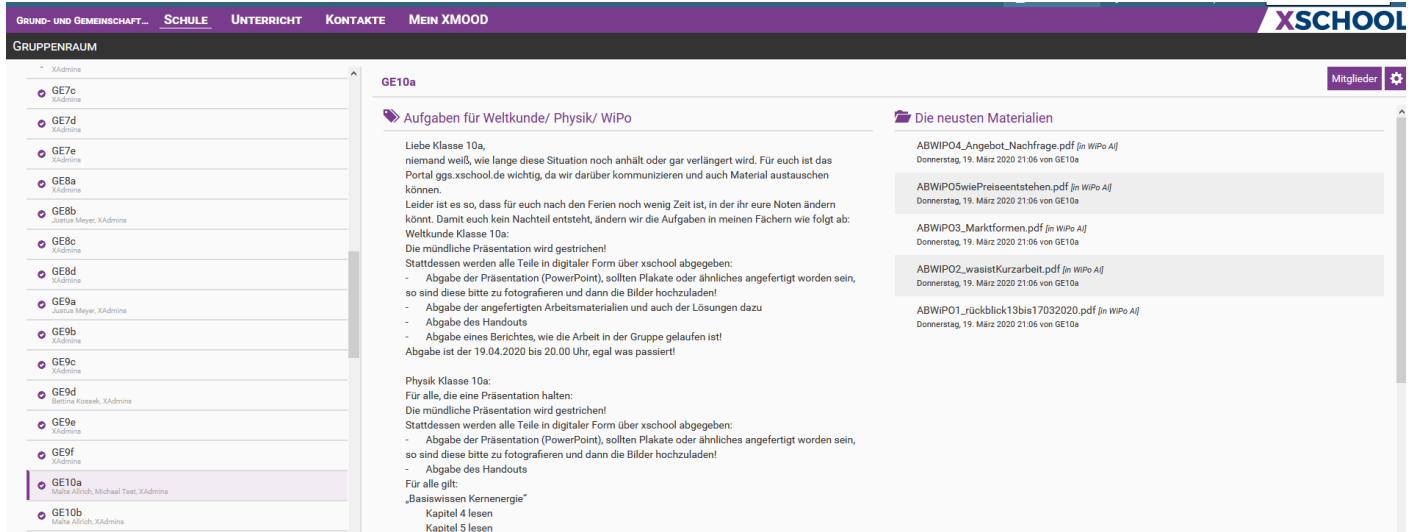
Grund- und Gemeinschaft... Schule Unterricht Kontakte Mein XMOOD

XSCHOOL

Gruppenraum

XAdmins

GE7c
XAdmins

GE7d
XAdmins

GE7e
XAdmins

GE8a
XAdmins

GE8b
Justus Meyer, XAdmins

GE8c
XAdmins

GE8d
XAdmins

GE9a
Justus Meyer, XAdmins

GE9b
XAdmins

GE9c
XAdmins

GE9d
Bettina Kosack, XAdmins

GE9e
XAdmins

GE9f
XAdmins

GE10a
Malte Allrich, Michael Test, XAdmins

GE10b
Malte Allrich, XAdmins

GE10a

Mitglieder

Aufgaben für Weltkunde/ Physik/ WiPo

Liebe Klasse 10a,
niemand weiß, wie lange diese Situation noch anhält oder gar verlängert wird. Für euch ist das Portal ggs.xschool.de wichtig, da wir darüber kommunizieren und auch Material austauschen können.
Leider ist es so, dass für euch nach den Ferien noch wenig Zeit ist, in der ihr eure Noten ändern könnt. Damit euch kein Nachteil entsteht, ändern wir die Aufgaben in meinen Fächern wie folgt ab:
Weltkunde Klasse 10a:
Die mündliche Präsentation wird gestrichen!
Stattdessen werden alle Teile in digitaler Form über xschool abgegeben:
- Abgabe der Präsentation (PowerPoint), sollten Plakate oder ähnliches angefertigt worden sein, so sind diese bitte zu fotografieren und dann die Bilder hochzuladen!
- Abgabe der angefertigten Arbeitsmaterialien und auch der Lösungen dazu
- Abgabe des Handouts
- Abgabe eines Berichtes, wie die Arbeit in der Gruppe gelaufen ist!
Abgabe ist der 19.04.2020 bis 20.00 Uhr, egal was passiert!

Physik Klasse 10a:
Für alle, die eine Präsentation halten:
Die mündliche Präsentation wird gestrichen!
Stattdessen werden alle Teile in digitaler Form über xschool abgegeben:
- Abgabe der Präsentation (PowerPoint), sollten Plakate oder ähnliches angefertigt worden sein, so sind diese bitte zu fotografieren und dann die Bilder hochzuladen!
- Abgabe des Handouts
Für alle gilt:
„Basiswissen Kernenergie"
Kapitel 4 lesen
Kapitel 5 lesen

Die neusten Materialien

ABWiPO4_Angebot_Nachfrage.pdf [in WiPo A]
Donnerstag, 19. März 2020 21:06 von GE10a

ABWiPO5wiePreiseentstehen.pdf [in WiPo A]
Donnerstag, 19. März 2020 21:06 von GE10a

ABWiPO3_Marktformen.pdf [in WiPo A]
Donnerstag, 19. März 2020 21:06 von GE10a

ABWIPO2_wasistKurzarbeit.pdf [in WiPo A]
Donnerstag, 19. März 2020 21:06 von GE10a

ABWiPO1_rückblick13bis17032020.pdf [in WiPo A]
Donnerstag, 19. März 2020 21:06 von GE10a